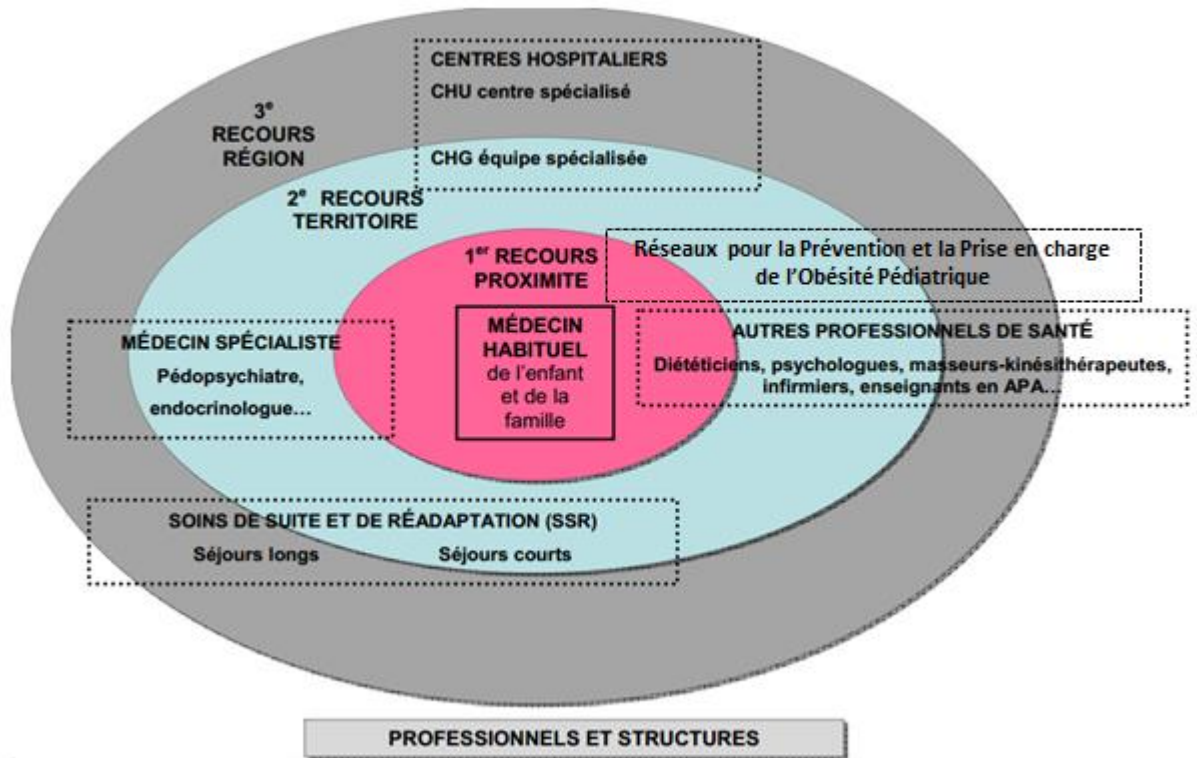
CENTRES HOSPITALIERS
CHU centre spécialisé

3$^e$ RECOURS RÉGION

CHG équipe spécialisée

2$^e$ RECOURS TERRITOIRE

1$^{er}$ RECOURS PROXIMITE

Réseaux pour la Prévention et la Prise en charge de l'Obésité Pédiatrique

MÉDECIN SPÉCIALISTE
Pédopsychiatre, endocrinologue…

MÉDECIN HABITUEL de l'enfant et de la famille

AUTRES PROFESSIONNELS DE SANTÉ
Diététiciens, psychologues, masseurs-kinésithérapeutes, infirmiers, enseignants en APA…

SOINS DE SUITE ET DE RÉADAPTATION (SSR)
Séjours longs
Séjours courts

PROFESSIONNELS ET STRUCTURES